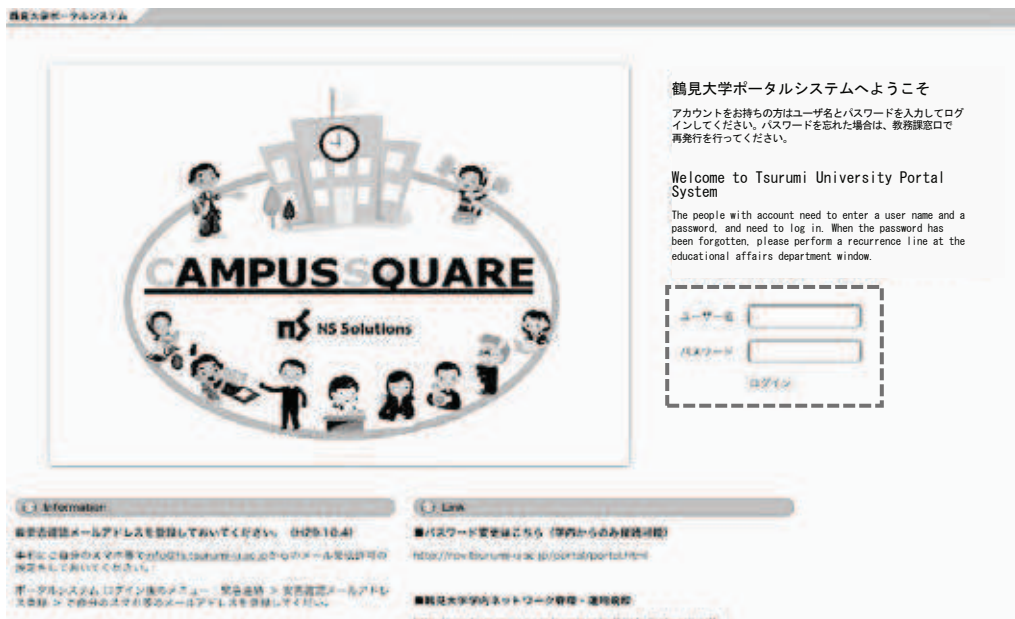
鶴見大学ポータルシステム

CAMPUSSQUARE

NS Solutions

鶴見大学ポータルシステムへようこそ

アカウントをお持ちの方はユーザ名とパスワードを入力してログインしてください。パスワードを忘れた場合は、教務課窓口で再発行を行ってください。

Welcome to Tsurumi University Portal System

The people with account need to enter a user name and a password, and need to log in. When the password has been forgotten, please perform a recurrence line at the educational affairs department window.

ユーザー名

パスワード

ログイン

Information

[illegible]メールアドレスを登録しておいてください。(H29.10.4)

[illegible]

ポータルシステム ログイン後のメニュー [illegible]

Link

■パスワード変更はこちら（学内からのみ接続可能）

http://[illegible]

■鶴見大学学内ネットワーク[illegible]